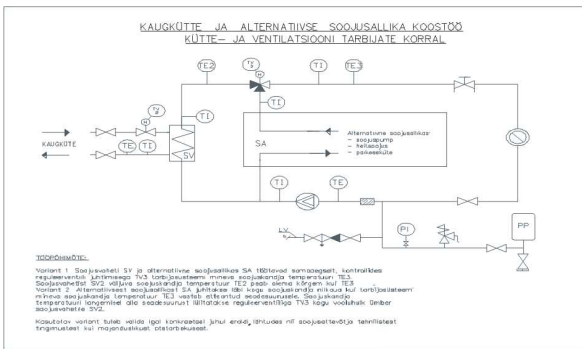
KAUGKÜTTE JA ALTERNATIIVSE SOOJUSALLIKA KOOSTÖÖ KÜTTE- JA VENTILATSIOONI TARBIJATE KORRAL

TE2

TI

TI

TE3

TV

TI

TI

KAUGKÜTE

TE

TI

SV

SA

Alternatiivne soojusallikas:
- soojuspump
- katlamaja
- päikeseküte

TI

TE

PI

PP

LV

TÖÖPÕHIMÕTE:

Variant 1. Soojusvaheti SV ja alternatiivne soojusallikas SA töötavad samaaegselt, kontrollides reguleerventiili juhtimisega TV3 tarbijasüsteemi mineva soojuskandja temperatuuri TE3. Soojusvahetist SV2 väljuva soojuskandja temperatuur TE2 peab olema kõrgem kui TE3.
Variant 2. Alternatiivsest soojusallikast SA juhitakse läbi kogu soojuskandja niikaua kui tarbijasüsteemi mineva soojuskandja temperatuur TE3 vastab etteantud seadesuurusele. Soojuskandja temperatuuri langemisel alla seadesuuruse lülitatakse reguleerventiiliga TV3 kogu voolulhulk läbi soojusvaheti SV2.

Kasutatav variant tuleb valida igal konkreetsel juhul eraldi, lähtudes nii soojusallikate tehnilistest tingimustest kui majanduslikust otstarbekusest.